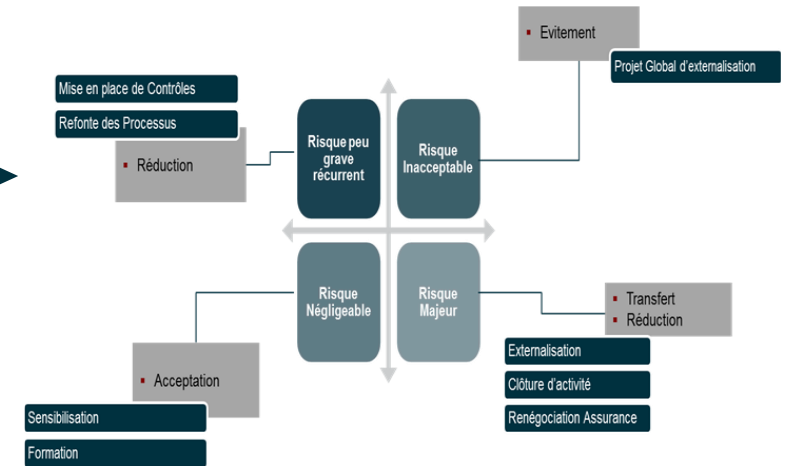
Evitement

Projet Global d'externalisation

Mise en place de Contrôles

Refonte des Processus

Réduction

Risque peu grave récurrent

Risque Inacceptable

Risque Négligeable

Risque Majeur

Transfert
Réduction

Externalisation

Clôture d'activité

Renégociation Assurance

Acceptation

Sensibilisation

Formation